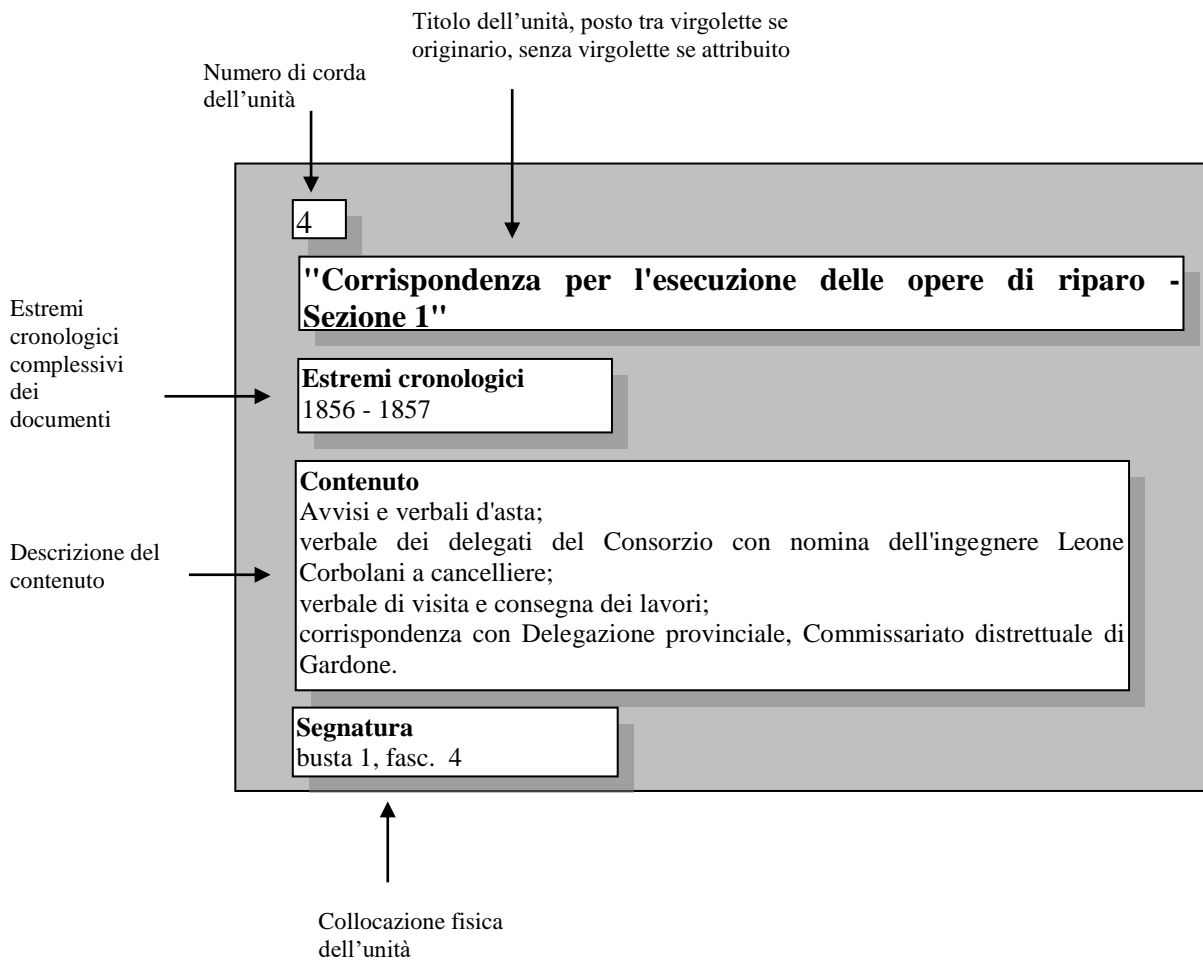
Titolo dell’unità, posto tra virgolette se originario, senza virgolette se attribuito

Numero di corda dell’unità

4

"Corrispondenza per l'esecuzione delle opere di riparo - Sezione 1"

Estremi cronologici complessivi dei documenti

Estremi cronologici
1856 - 1857

Descrizione del contenuto

Contenuto
Avvisi e verbali d'asta;
verbale dei delegati del Consorzio con nomina dell'ingegnere Leone Corbolani a cancelliere;
verbale di visita e consegna dei lavori;
corrispondenza con Delegazione provinciale, Commissariato distrettuale di Gardone.

Segnatura
busta 1, fasc. 4

Collocazione fisica dell’unità